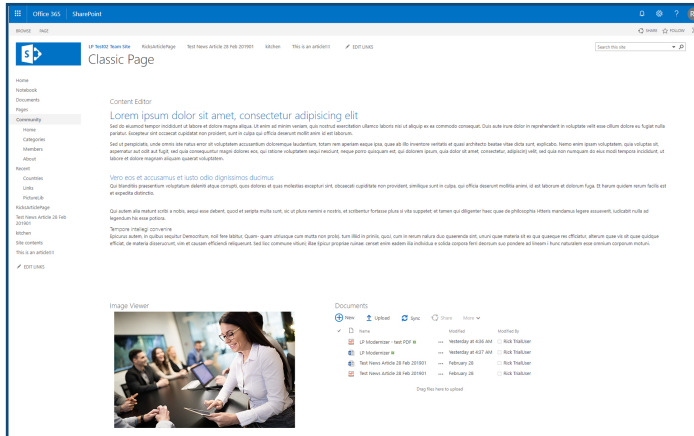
Office 365 | SharePoint

BROWSE PAGE

SHARE FOLLOW

LP TestXZ Team Site KickoutArticlePage Test News Article 28 Feb 201901 kitchen This is an article11 EDIT LINKS

Classic Page

Search this site

Home
Notebook
Documents
Pages
Community
Home
Categories
Members
About
Recent
Countries
Links
PictureLib
KickoutArticlePage
Test News Article 28 Feb 201901
kitchen
Site contents
This is an article11
EDIT LINKS

Content Editor

Lorem ipsum dolor sit amet, consectetur adipisicing elit

Sed ut eiusmod tempor incididunt ut labore et dolore magna aliqua. Ut enim ad minim veniam, quis nostrud exercitation ullamco laboris nisi ut aliquip ex ea commodo consequat. Duis aute irure dolor in reprehenderit in voluptate velit esse cillum dolore eu fugiat nulla pariatur. Excepteur sint occaecat cupidatat non proident, sunt in culpa qui officia deserunt mollit anim id est laborum.

Sed ut perspiciatis, unde omnis iste natus error sit voluptatem accusantium doloremque laudantium, totam rem aperiam eaque ipsa, quae ab illo inventore veritatis et quasi architecto beatae vitae dicta sunt, explicabo. Nemo enim ipsam voluptatem, quia voluptas sit, aspernatur aut odit aut fugit, sed quia consequuntur magni dolores eos, qui ratione voluptatem sequi nesciunt, neque porro quisquam est, qui dolorem ipsum, quia dolor sit amet, consectetur, adipisci velit, sed quia non numquam eius modi tempora incidunt, ut labore et dolore magnam aliquam quaerat voluptatem.

Vero eos et accusamus et iusto odio dignissimos ducimus

Qui blanditiis praesentium voluptatum deleniti atque corrupti, quos dolores et quas molestias excepturi sint, obcaecati cupiditate non provident, similique sunt in culpa, qui officia deserunt mollitia animi, id est laborum et dolorum fuga. Et harum quidem rerum facilis est et expedita distinctio.

Qui autem alia reatunt scribi a nobis, aequi esse debent, quod et semper multa sunt, sic ut plura nemini e nostris, et sortientur fortasse plura si vita suppeteret; et tamen qui diligenter haec quae de philosophia Hitteris mandamus legere assueverit, iudicabit nulla ad legendum his esse potiora.

Tempore intellegi convenire

Epicurus autem, in quibus sequitur Democritum, non fere labitur. Quam- quam utrumque cum multa non probo, tum illud in primis, quod, cum in rerum natura duo quaerenda sint, unum quae materia sit ex qua quaeque res efficiatur, alterum quae vis sit quae quidque efficiat, de materia disseruerunt, vim et causam efficiendi reliquerunt. Sed hoc commune vitium; illae Epicuri propriae ruinae: censet enim eadem illa individua e solida corpora ferri deorsum suo pondere ad lineam i hunc naturalem esse omnium corporum motum.

Image Viewer

Documents

New Upload Sync Share More

Name | Modified | Modified By
LP Modernizer - test PDF | Yesterday at 4:30 AM | Rick Trialuser
LP Modernizer | Yesterday at 4:27 AM | Rick Trialuser
Test News Article 28 Feb 201901 | February 28 | Rick Trialuser
Test News Article 28 Feb 201901 | February 28 | Rick Trialuser

Drag files here to upload